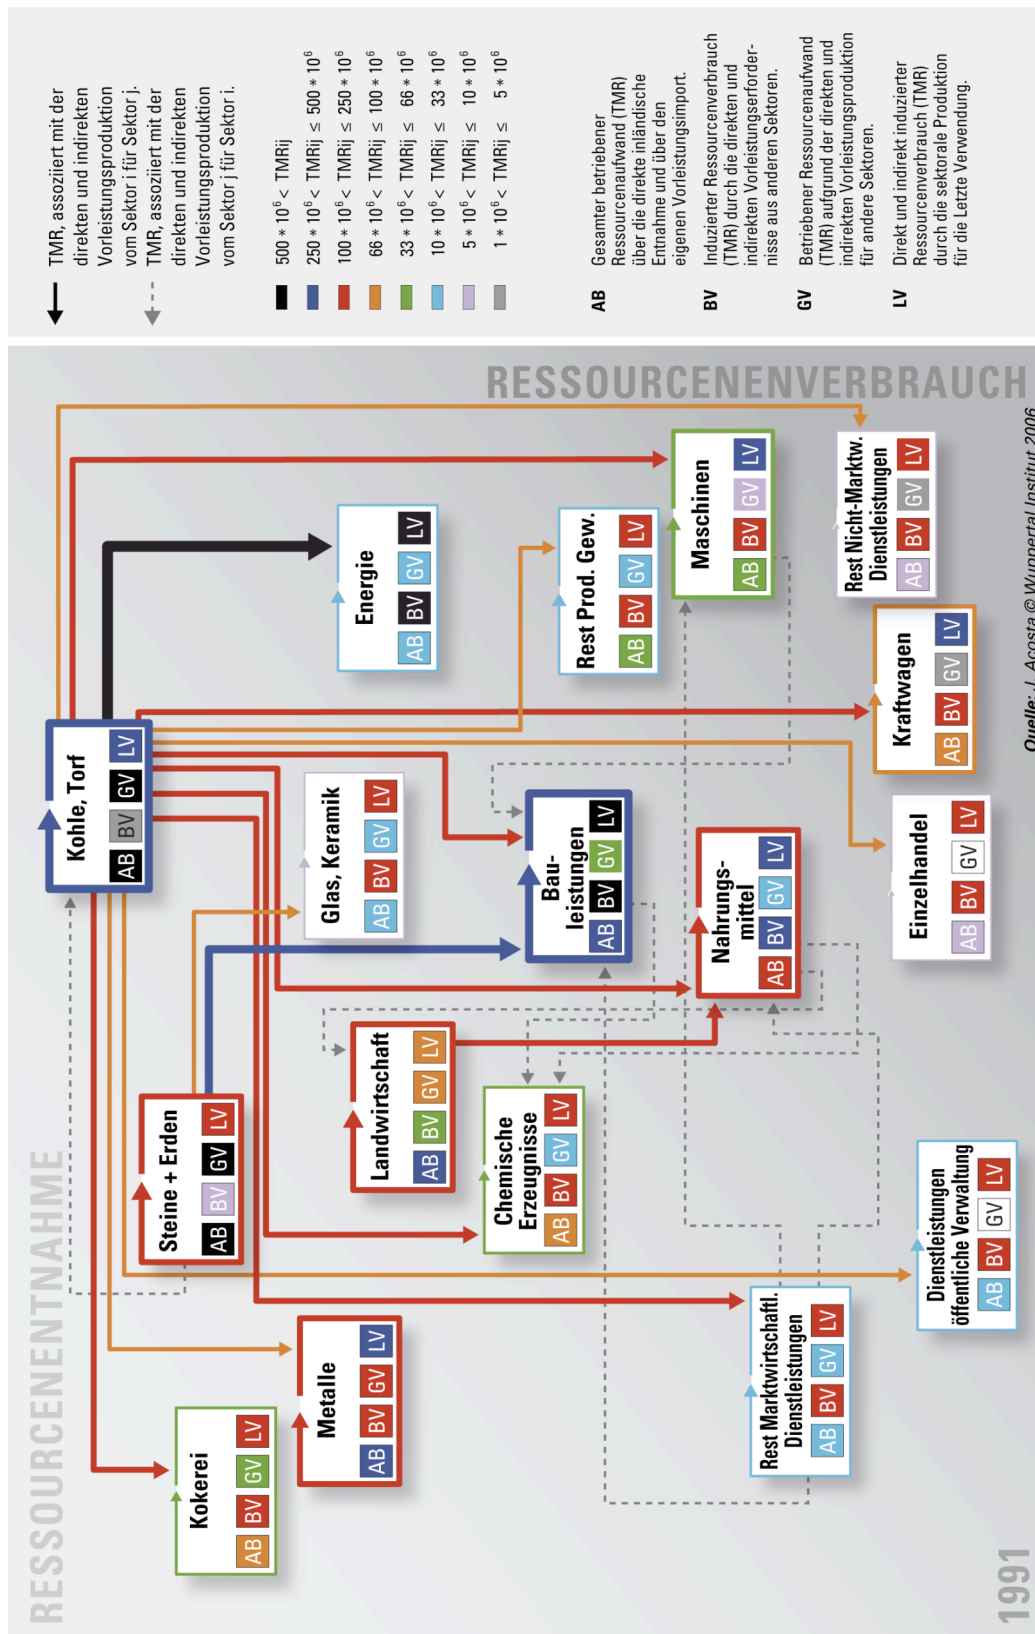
TMR, assoziiert mit der direkten und indirekten Vorleistungsproduktion vom Sektor i für Sektor j.

TMR, assoziiert mit der direkten und indirekten Vorleistungsproduktion vom Sektor j für Sektor i.

$500 * 10^6 <$ TMRij

$250 * 10^6 <$ TMRij $\leq 500 * 10^6$

$100 * 10^6 <$ TMRij $\leq 250 * 10^6$

$66 * 10^6 <$ TMRij $\leq 100 * 10^6$

$33 * 10^6 <$ TMRij $\leq 66 * 10^6$

$10 * 10^6 <$ TMRij $\leq 33 * 10^6$

$5 * 10^6 <$ TMRij $\leq 10 * 10^6$

$1 * 10^6 <$ TMRij $\leq 5 * 10^6$

AB Gesamter betriebener Ressourcenaufwand (TMR) über die direkte inländische Entnahme und über den eigenen Vorleistungsimport.

BV Induzierter Ressourcenverbrauch (TMR) durch die direkten und indirekten Vorleistungserfordernisse aus anderen Sektoren.

GV Betriebener Ressourcenaufwand (TMR) aufgrund der direkten und indirekten Vorleistungsproduktion für andere Sektoren.

LV Direkt und indirekt induzierter Ressourcenverbrauch (TMR) durch die sektorale Produktion für die Letzte Verwendung.

RESSOURCENVERBRAUCH

RESSOURCENENTNAHME

Kohle, Torf AB BV GV LV

Energie AB BV GV LV

Rest Prod. Gew. AB BV GV LV

Maschinen AB BV GV LV

Rest Nicht-Marktw. Dienstleistungen AB BV GV LV

Kraftwagen AB BV GV LV

Einzelhandel AB BV GV LV

Glas, Keramik AB BV GV LV

Bauleistungen AB BV GV LV

Nahrungsmittel AB BV GV LV

Steine + Erden AB BV GV LV

Landwirtschaft AB BV GV LV

Chemische Erzeugnisse AB BV GV LV

Dienstleistungen öffentliche Verwaltung AB BV GV LV

Metalle AB BV GV LV

Rest Marktwirtschaftl. Dienstleistungen AB BV GV LV

Kokerei AB BV GV LV

1991

Quelle: J. Acosta © Wuppertal Institut 2006